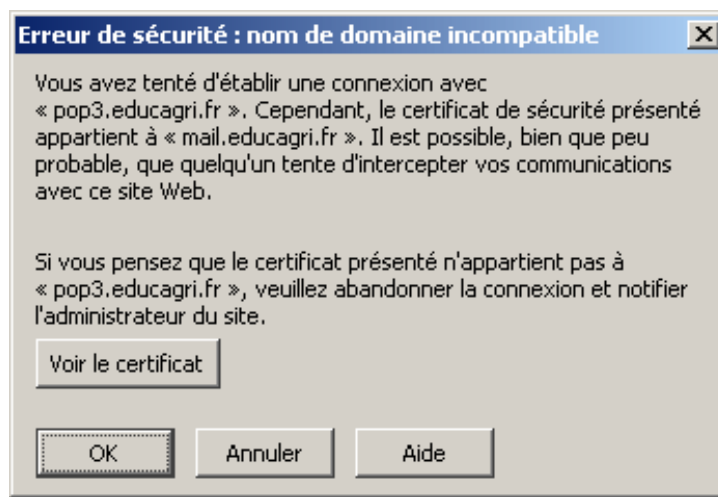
Erreur de sécurité : nom de domaine incompatible

Vous avez tenté d'établir une connexion avec « pop3.educagri.fr ». Cependant, le certificat de sécurité présenté appartient à « mail.educagri.fr ». Il est possible, bien que peu probable, que quelqu'un tente d'intercepter vos communications avec ce site Web.

Si vous pensez que le certificat présenté n'appartient pas à « pop3.educagri.fr », veuillez abandonner la connexion et notifier l'administrateur du site.

Voir le certificat

OK

Annuler

Aide